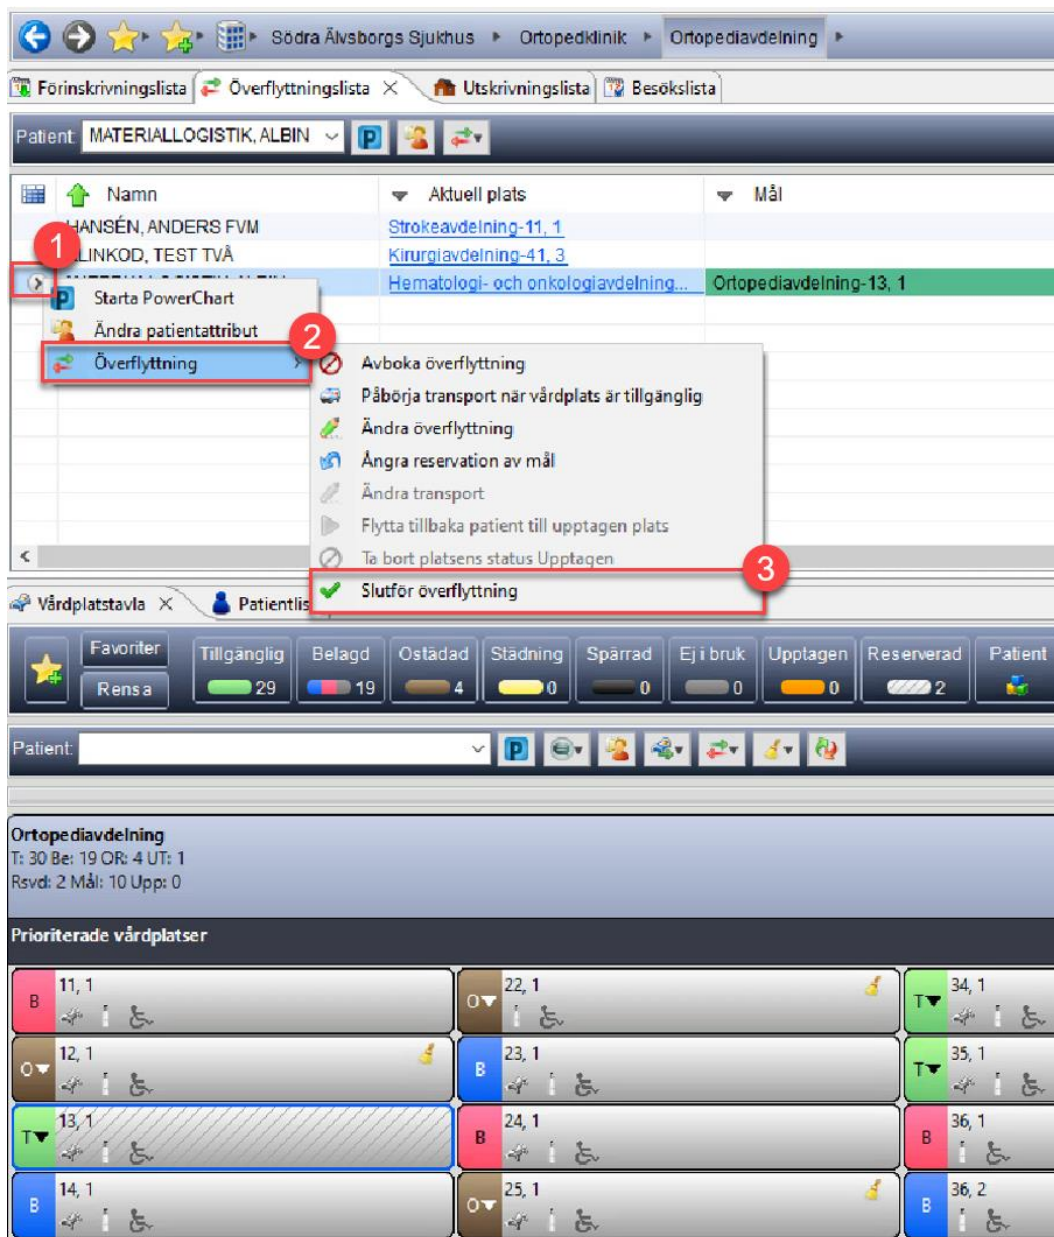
Södra Älvsborgs Sjukhus ▸ Ortopedklinik ▸ Ortopediavdelning ▸

Förinskrivningslista | Överflyttningslista × | Utskrivningslista | Besökslista

Patient MATERIALLOGISTIK, ALBIN

| | Namn | Aktuell plats | Mål |
|---|---|---|---|
| | HANSÉN, ANDERS FVM | Strokeavdelning-11, 1 | |
| 1 | LINKOD, TEST TVÅ | Kirurgiavdelning-41, 3 | |
| | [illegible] | Hematologi- och onkologiavdelning... | Ortopediavdelning-13, 1 |

Starta PowerChart
Ändra patientattribut
Överflyttning
2
Avboka överflyttning
Påbörja transport när vårdplats är tillgänglig
Ändra överflyttning
Ångra reservation av mål
Ändra transport
Flytta tillbaka patient till upptagen plats
Ta bort platsens status Upptagen
Slutför överflyttning
3

Vårdplatstavla × Patientlis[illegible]

Favoriter
Rensa
Tillgänglig 29
Belagd 19
Ostädad 4
Städning 0
Spärrad 0
Ej i bruk 0
Upptagen 0
Reserverad 2
Patient

Patient:

Ortopediavdelning
T: 30 Be: 19 OR: 4 UT: 1
Rsvd: 2 Mål: 10 Upp: 0

Prioriterade vårdplatser

B 11, 1
O 22, 1
T 34, 1
O 12, 1
B 23, 1
T 35, 1
T 13, 1
B 24, 1
B 36, 1
B 14, 1
O 25, 1
B 36, 2